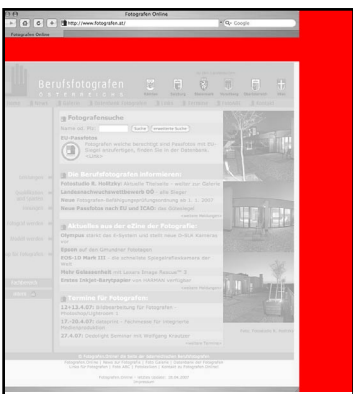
Fotografen Online

http://www.fotografen.at/

Q- Google

Fotografen Online

Berufsfotografen

ÖSTERREICHS

Fotografensuche

Name od. PLZ:

Suche

erweiterte Suche

EU-Passfotos

Die Berufsfotografen informieren

Fotostudio B. Hofköy: Aktuelle Themen - weiter zur Galerie

Landesmeisterschwettbewerb OÖ - jetzt Bilder!

Neue Fotografen-Befähigungsprüfung ab 1. 1. 2007

Neue Passfotos nach EU und ICAO: das ändert sich!

Aktuelles aus der Welt der Fotografie

Olympus

Epson

EOS-1D Mark III

Mein Gebrauchtes

Erstes Inkjet-Barytpapier

Termine für Fotografen

12-13.4.07:

17.-20.4.07:

27.4.07:

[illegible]